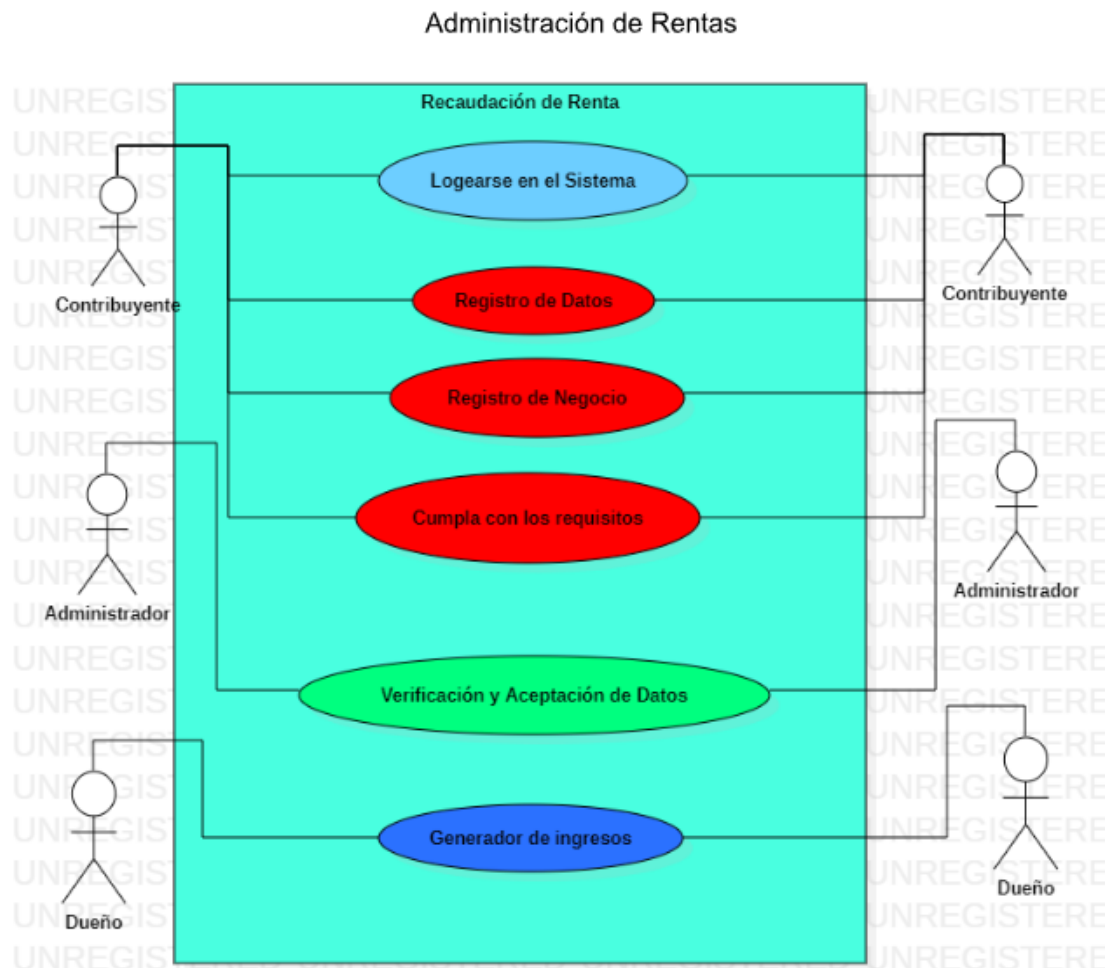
Administración de Rentas

Recaudación de Renta

Logearse en el Sistema

Registro de Datos

Registro de Negocio

Cumpla con los requisitos

Verificación y Aceptación de Datos

Generador de ingresos

Contribuyente

Contribuyente

Administrador

Administrador

Dueño

Dueño

UNREGISTERED UNREGISTERED UNREGISTERED UNREGISTERED UNREGISTERED UNREGISTERED UNREGISTERED UNREGISTERED UNREGISTERED UNREGISTERED UNREGISTERED UNREGISTERED UNREGISTERED UNREGISTERED UNREGISTERED UNREGISTERED UNREGISTERED UNREGISTERED UNREGISTERED UNREGISTERED UNREGISTERED UNREGISTERED